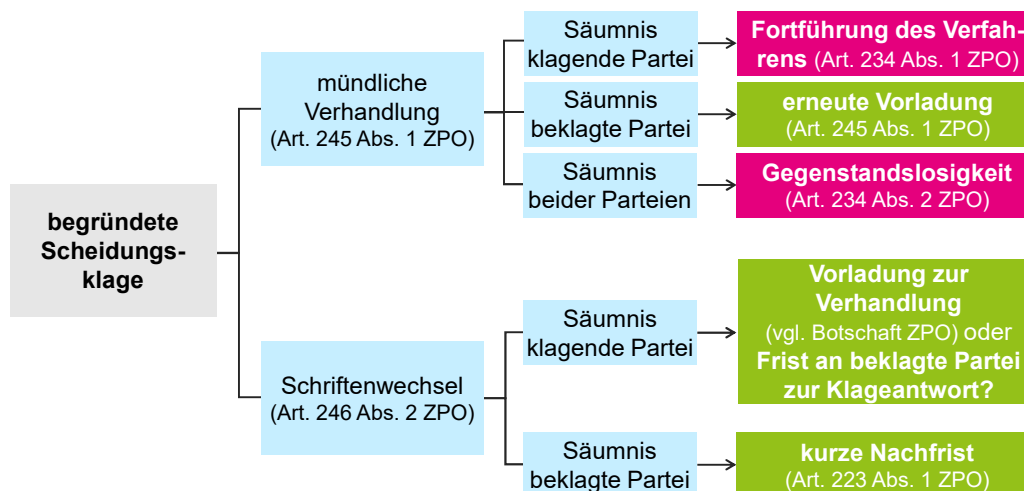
begründete Scheidungsklage

mündliche Verhandlung (Art. 245 Abs. 1 ZPO)

Säumnis klagende Partei

Fortführung des Verfahrens (Art. 234 Abs. 1 ZPO)

Säumnis beklagte Partei

erneute Vorladung (Art. 245 Abs. 1 ZPO)

Säumnis beider Parteien

Gegenstandslosigkeit (Art. 234 Abs. 2 ZPO)

Schriftenwechsel (Art. 246 Abs. 2 ZPO)

Säumnis klagende Partei

Vorladung zur Verhandlung (vgl. Botschaft ZPO) oder Frist an beklagte Partei zur Klageantwort?

Säumnis beklagte Partei

kurze Nachfrist (Art. 223 Abs. 1 ZPO)